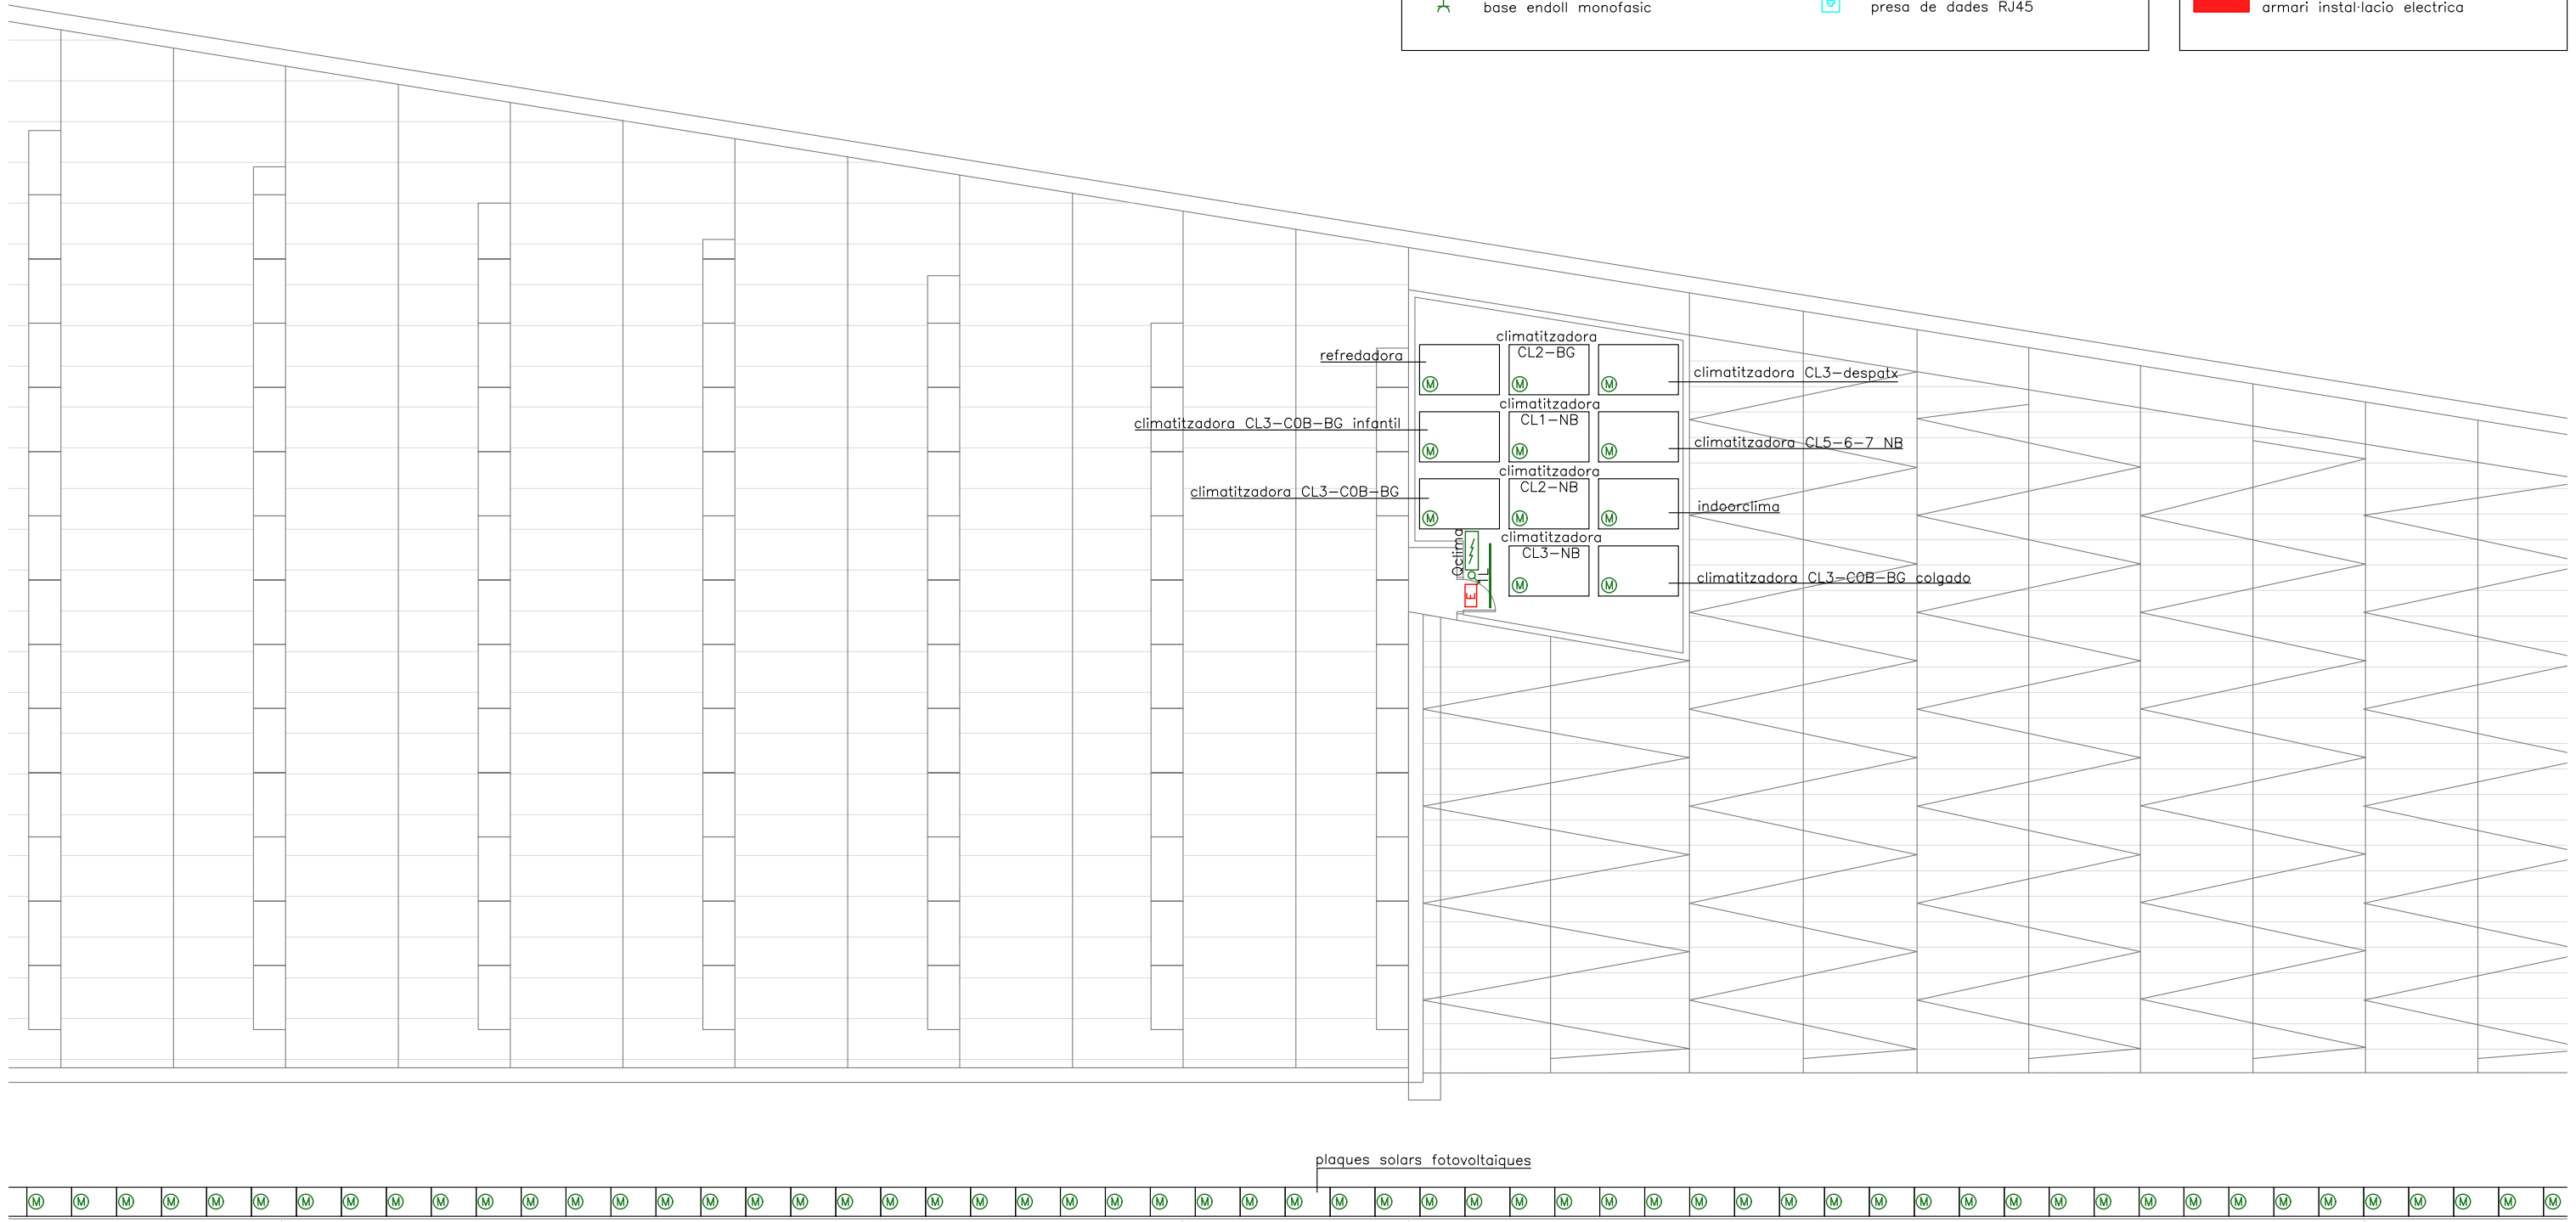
base endoll monofasic
presa de dades RJ45
armari instal·lacio electrica

climatitzadora CL2–BG
refredadora
climatitzadora CL3–despatx
climatitzadora CL1–NB
climatitzadora CL3–COB–BG infantil
climatitzadora CL5–6–7 NB
climatitzadora CL2–NB
climatitzadora CL3–COB–BG
indoorclima
climatitzadora CL3–NB
Qclima
climatitzadora CL3–COB–BG colgado
M M M M M M M M M M M M

plaques solars fotovoltaiques
M M M M M M M M M M M M M M M M M M M M M M M M M M M M M M M M M M M M M M M M M M M M M M M M M M M M M M M M M